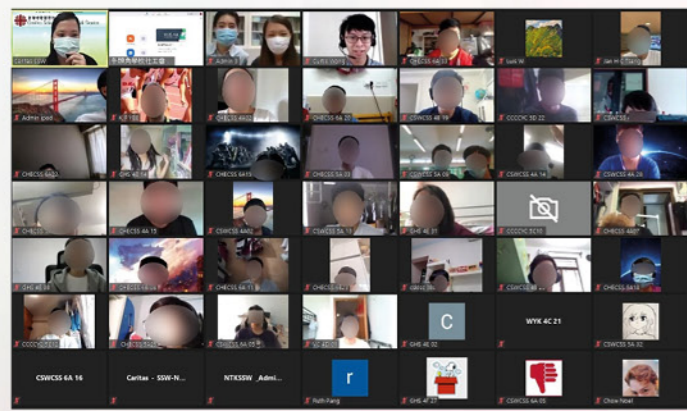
Caritas SSW

Admin

CHBCSS 6A

Cutie Wong

CHBCSS 5A

Lui Mi

Admin ipod

CHBCSS 6A

CSWCSS 6A

CCCYC 5D

GHS 4C

CCCYC 5C

C

WYK 4C 21

CSWCSS 6A 16

Caritas - SSW-N...

NTKSSW _Admi...

r

Ruth Pang

GHS 4C 02

GHS 4F

GHS 6A 05

Chow Noel